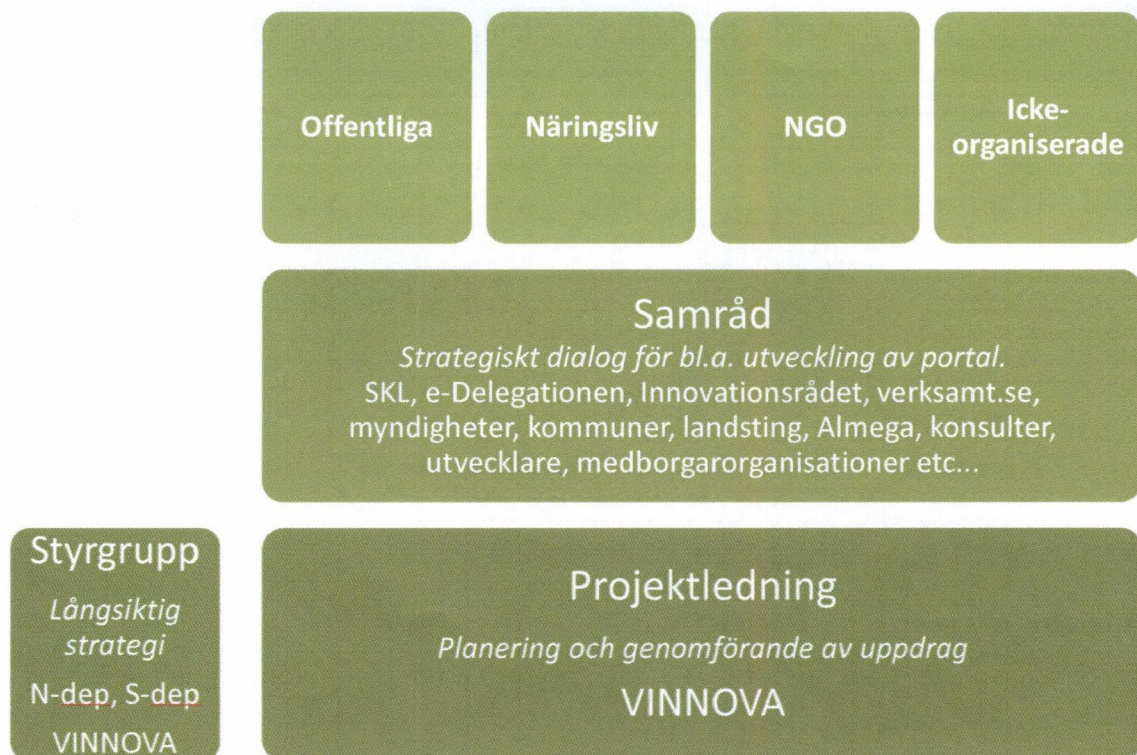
Offentliga

Näringsliv

NGO

Icke-organiserade

Samråd

*Strategiskt dialog för bl.a. utveckling av portal.*
SKL, e-Delegationen, Innovationsrådet, verksamt.se, myndigheter, kommuner, landsting, Almega, konsulter, utvecklare, medborgarorganisationer etc...

Styrgrupp

*Långsiktig strategi*

N-dep, S-dep

VINNOVA

Projektledning

*Planering och genomförande av uppdrag*

VINNOVA